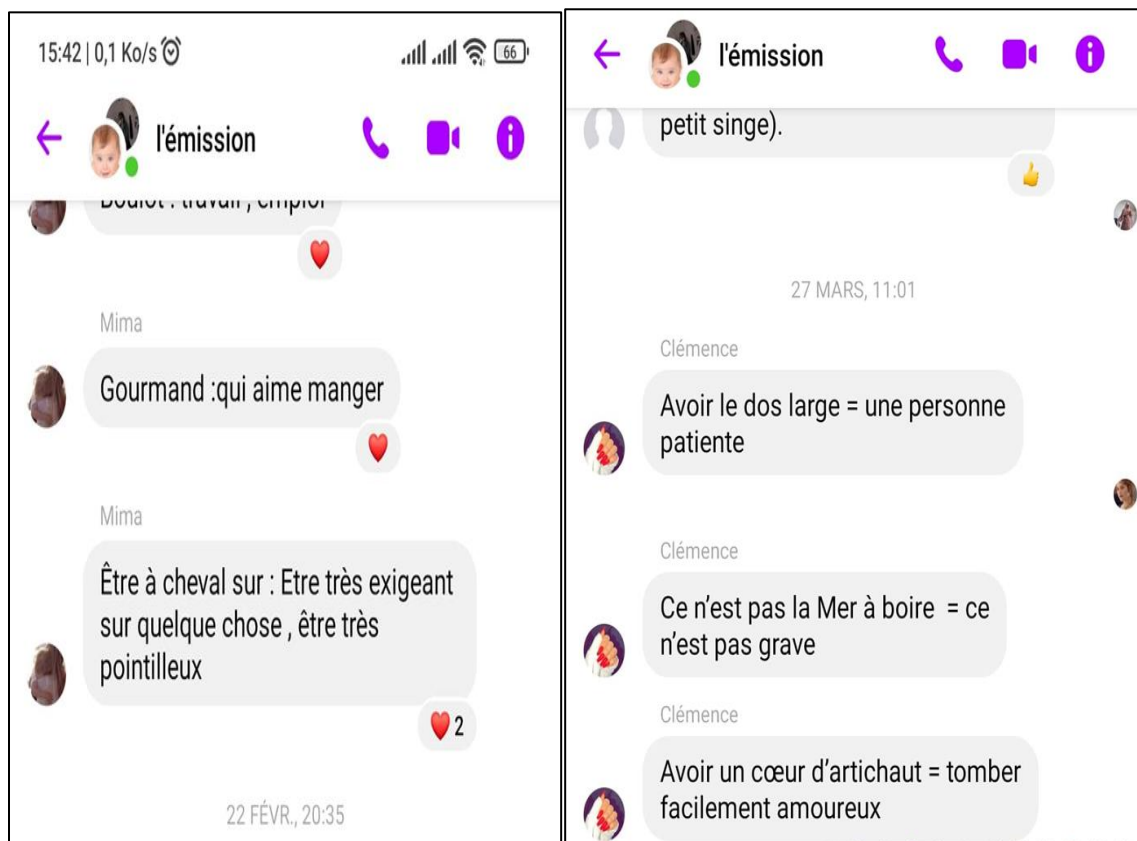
15:42 | 0,1 Ko/s

66

l'émission

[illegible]

Mima

Gourmand :qui aime manger

Mima

Être à cheval sur : Etre très exigeant sur quelque chose , être très pointilleux

2

22 FÉVR., 20:35

l'émission

petit singe).

27 MARS, 11:01

Clémence

Avoir le dos large = une personne patiente

Clémence

Ce n'est pas la Mer à boire = ce n'est pas grave

Clémence

Avoir un cœur d'artichaut = tomber facilement amoureux